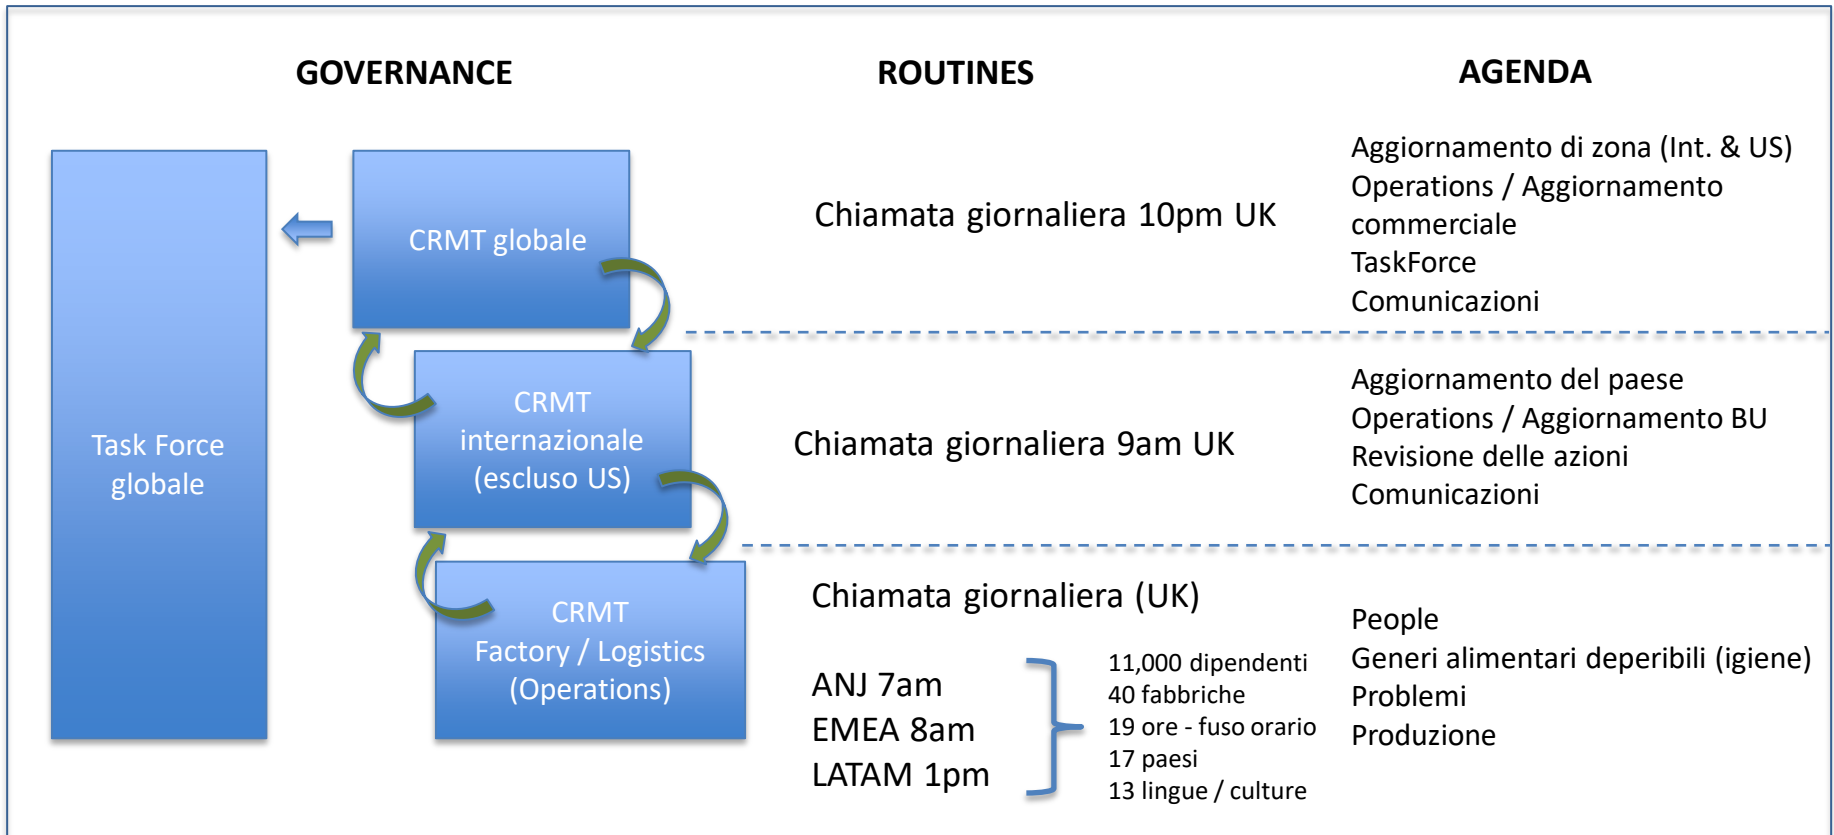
GOVERNANCE

ROUTINES

AGENDA

Task Force globale

CRMT globale

Chiamata giornaliera 10pm UK

Aggiornamento di zona (Int. & US)
Operations / Aggiornamento commerciale
TaskForce
Comunicazioni

CRMT internazionale (escluso US)

Chiamata giornaliera 9am UK

Aggiornamento del paese
Operations / Aggiornamento BU
Revisione delle azioni
Comunicazioni

CRMT Factory / Logistics (Operations)

Chiamata giornaliera (UK)

ANJ 7am
EMEA 8am
LATAM 1pm

11,000 dipendenti
40 fabbriche
19 ore - fuso orario
17 paesi
13 lingue / culture

People
Generi alimentari deperibili (igiene)
Problemi
Produzione